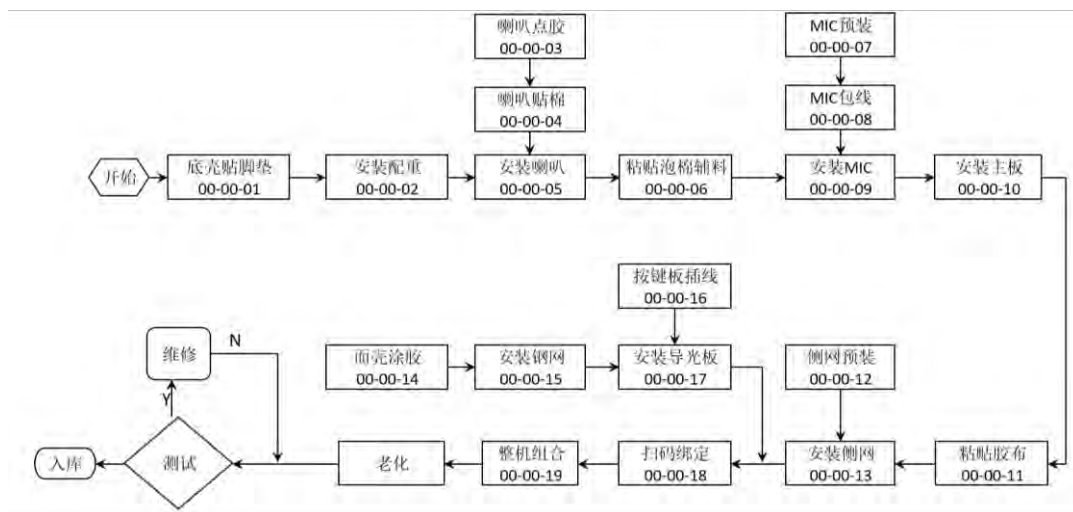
喇叭点胶
00-00-03

喇叭贴棉
00-00-04

MIC预装
00-00-07

MIC包线
00-00-08

开始

底壳贴脚垫
00-00-01

安装配重
00-00-02

安装喇叭
00-00-05

粘贴泡棉辅料
00-00-06

安装MIC
00-00-09

安装主板
00-00-10

按键板插线
00-00-16

维修

N

面壳涂胶
00-00-14

安装钢网
00-00-15

安装导光板
00-00-17

侧网预装
00-00-12

Y

入库

测试

老化

整机组合
00-00-19

扫码绑定
00-00-18

安装侧网
00-00-13

粘贴胶布
00-00-11